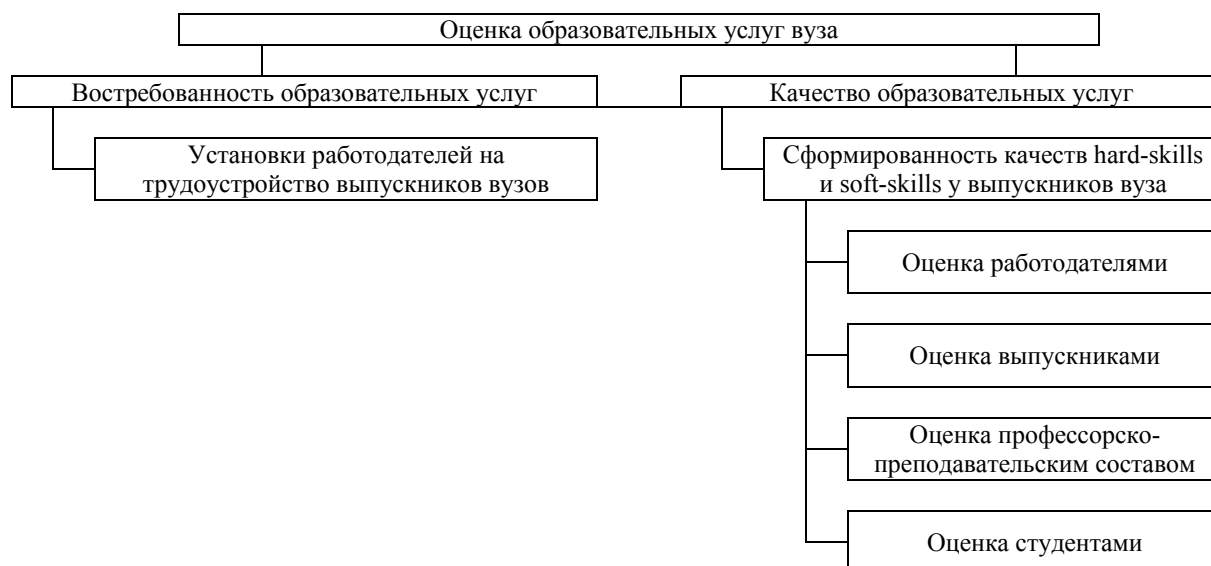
Оценка образовательных услуг вуза

Востребованность образовательных услуг

Установки работодателей на трудоустройство выпускников вузов

Качество образовательных услуг

Сформированность качеств hard-skills и soft-skills у выпускников вуза

Оценка работодателями

Оценка выпускниками

Оценка профессорско-преподавательским составом

Оценка студентами